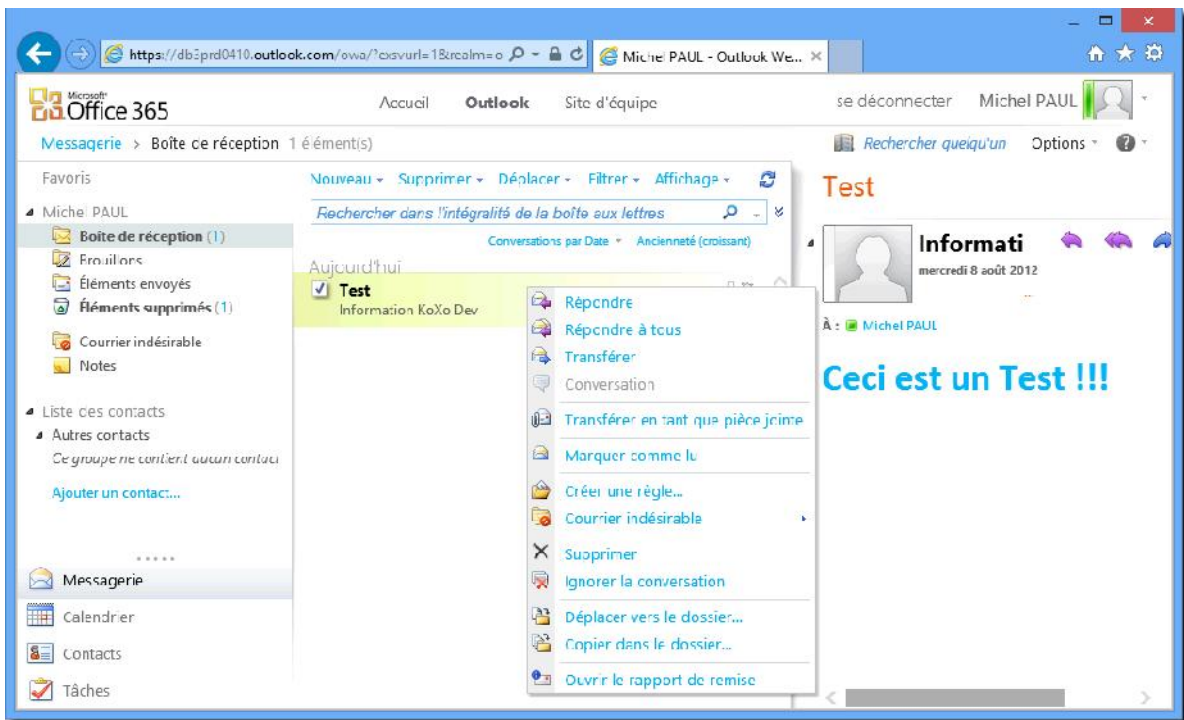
https://db3prd0410.outlook.com/owa/?exsvurl=1&realm=o
Michel PAUL - Outlook We... ×

Microsoft Office 365
Accueil
Outlook
Site d'équipe
se déconnecter
Michel PAUL

Messagerie > Boîte de réception 1 élément(s)
Rechercher quelqu'un
Options

Favoris
Michel PAUL
Boîte de réception (1)
Brouillons
Éléments envoyés
Éléments supprimés (1)
Courrier indésirable
Notes

Liste des contacts
Autres contacts
Ce groupe ne contient aucun contact
Ajouter un contact...

Messagerie
Calendrier
Contacts
Tâches

Nouveau
Supprimer
Déplacer
Filtrer
Affichage
Rechercher dans l'intégralité de la boîte aux lettres
Conversations par Date
Ancienneté (croissant)
Aujourd'hui
Test
Information KoXo Dev

Répondre
Répondre à tous
Transférer
Conversation
Transférer en tant que pièce jointe
Marquer comme lu
Créer une règle...
Courrier indésirable
Supprimer
Ignorer la conversation
Déplacer vers le dossier...
Copier dans le dossier...
Ouvrir le rapport de remise

Test
Informati
mercredi 8 août 2012
À : Michel PAUL
Ceci est un Test !!!